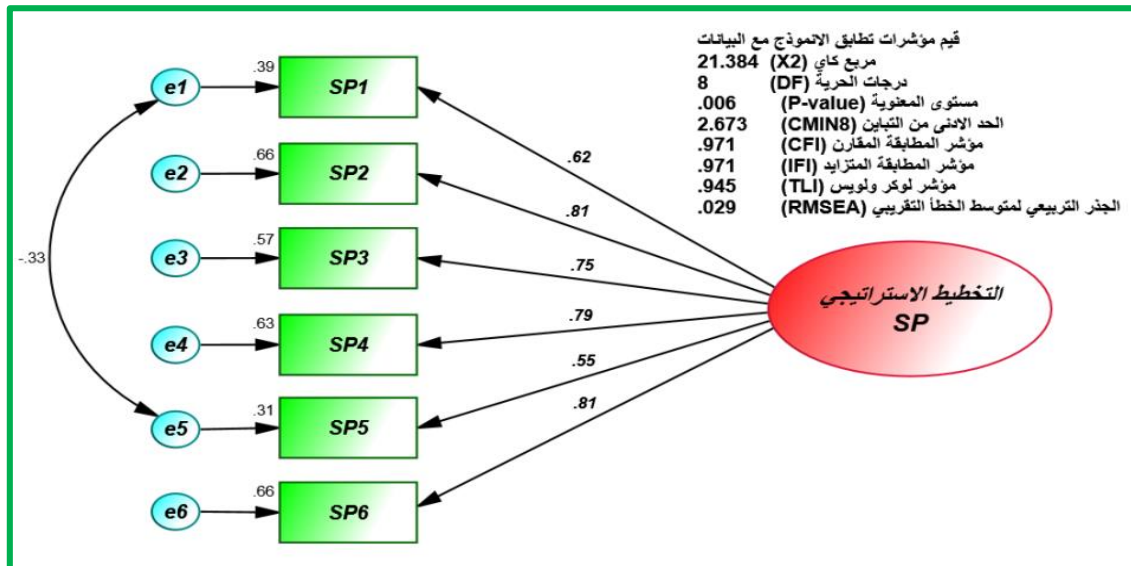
قيم مؤشرات تطابق الانموذج مع البيانات
مربع كاي (X2) 21.384
درجات الحرية (DF) 8
مستوى المعنوية (P-value) .006
الحد الادنى من التباين (CMIN8) 2.673
مؤشر المطابقة المقارن (CFI) .971
مؤشر المطابقة المتزايد (IFI) .971
مؤشر لوكر ولويس (TLI) .945
الجذر التربيعي لمتوسط الخطأ التقريبي (RMSEA) .029

e1
e2
e3
e4
e5
e6
-.33
.39
.66
.57
.63
.31
.66
SP1
SP2
SP3
SP4
SP5
SP6
.62
.81
.75
.79
.55
.81
التخطيط الاستراتيجي
SP